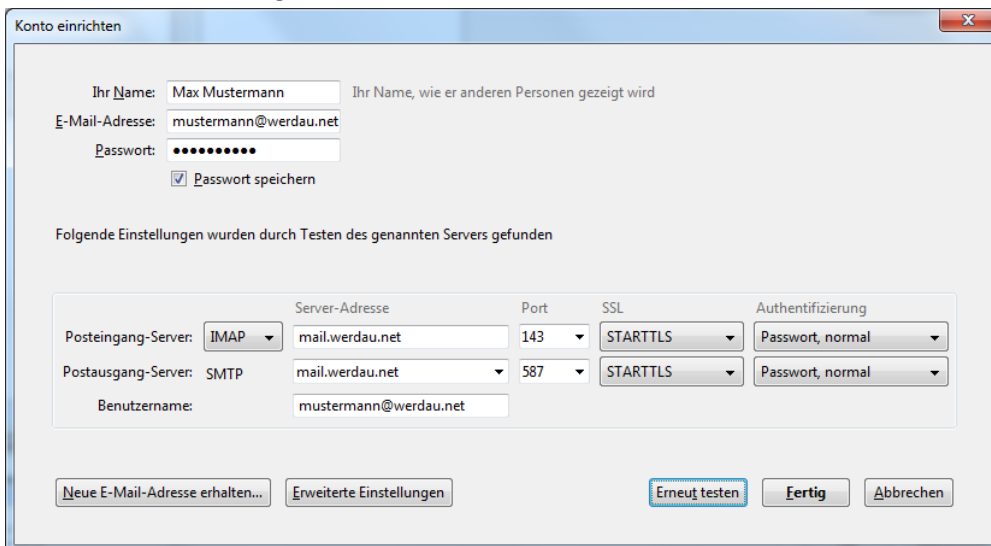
Konto einrichten

Ihr Name: Max Mustermann Ihr Name, wie er anderen Personen gezeigt wird
E-Mail-Adresse: mustermann@werdau.net
Passwort: ••••••••••
Passwort speichern

Folgende Einstellungen wurden durch Testen des genannten Servers gefunden

| | | Server-Adresse | Port | SSL | Authentifizierung |
|---|---|---|---|---|---|
| Posteingang-Server: | IMAP | mail.werdau.net | 143 | STARTTLS | Passwort, normal |
| Postausgang-Server: | SMTP | mail.werdau.net | 587 | STARTTLS | Passwort, normal |
| Benutzername: | | mustermann@werdau.net | | | |

Neue E-Mail-Adresse erhalten... Erweiterte Einstellungen Erneut testen Fertig Abbrechen